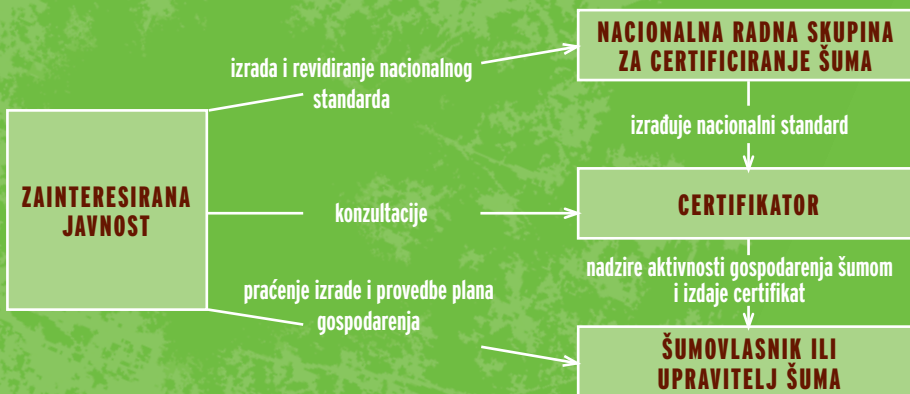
NACIONALNA RADNA SKUPINA ZA CERTIFICIRANJE ŠUMA

izrada i revidiranje nacionalnog standarda

izrađuje nacionalni standard

ZAINTERESIRANA JAVNOST

konzultacije

CERTIFIKATOR

nadzire aktivnosti gospodarenja šumom i izdaje certifikat

praćenje izrade i provedbe plana gospodarenja

ŠUMOVLASNIK ILI UPRAVITELJ ŠUMA